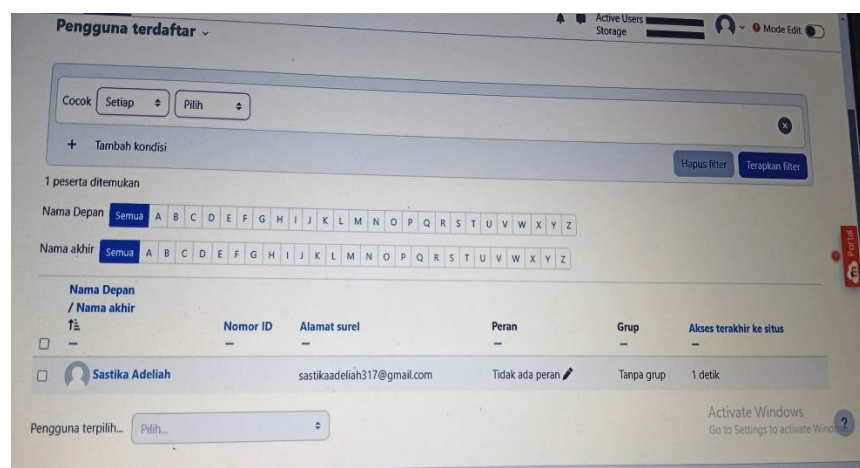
Pengguna terdaftar

Active Users
Storage

Mode Edit

Cocok Setiap Pilih

+ Tambah kondisi

Hapus filter Terapkan filter

1 peserta ditemukan

Nama Depan Semua A B C D E F G H I J K L M N O P Q R S T U V W X Y Z

Nama akhir Semua A B C D E F G H I J K L M N O P Q R S T U V W X Y Z

| | Nama Depan / Nama akhir | Nomor ID | Alamat surel | Peran | Grup | Akses terakhir ke situs |
|---|---|---|---|---|---|---|
| | Sastika Adeliah | | sastikaadeliah317@gmail.com | Tidak ada peran | Tanpa grup | 1 detik |

Pengguna terpilih... Pilih...

Activate Windows
Go to Settings to activate Windo

Portal